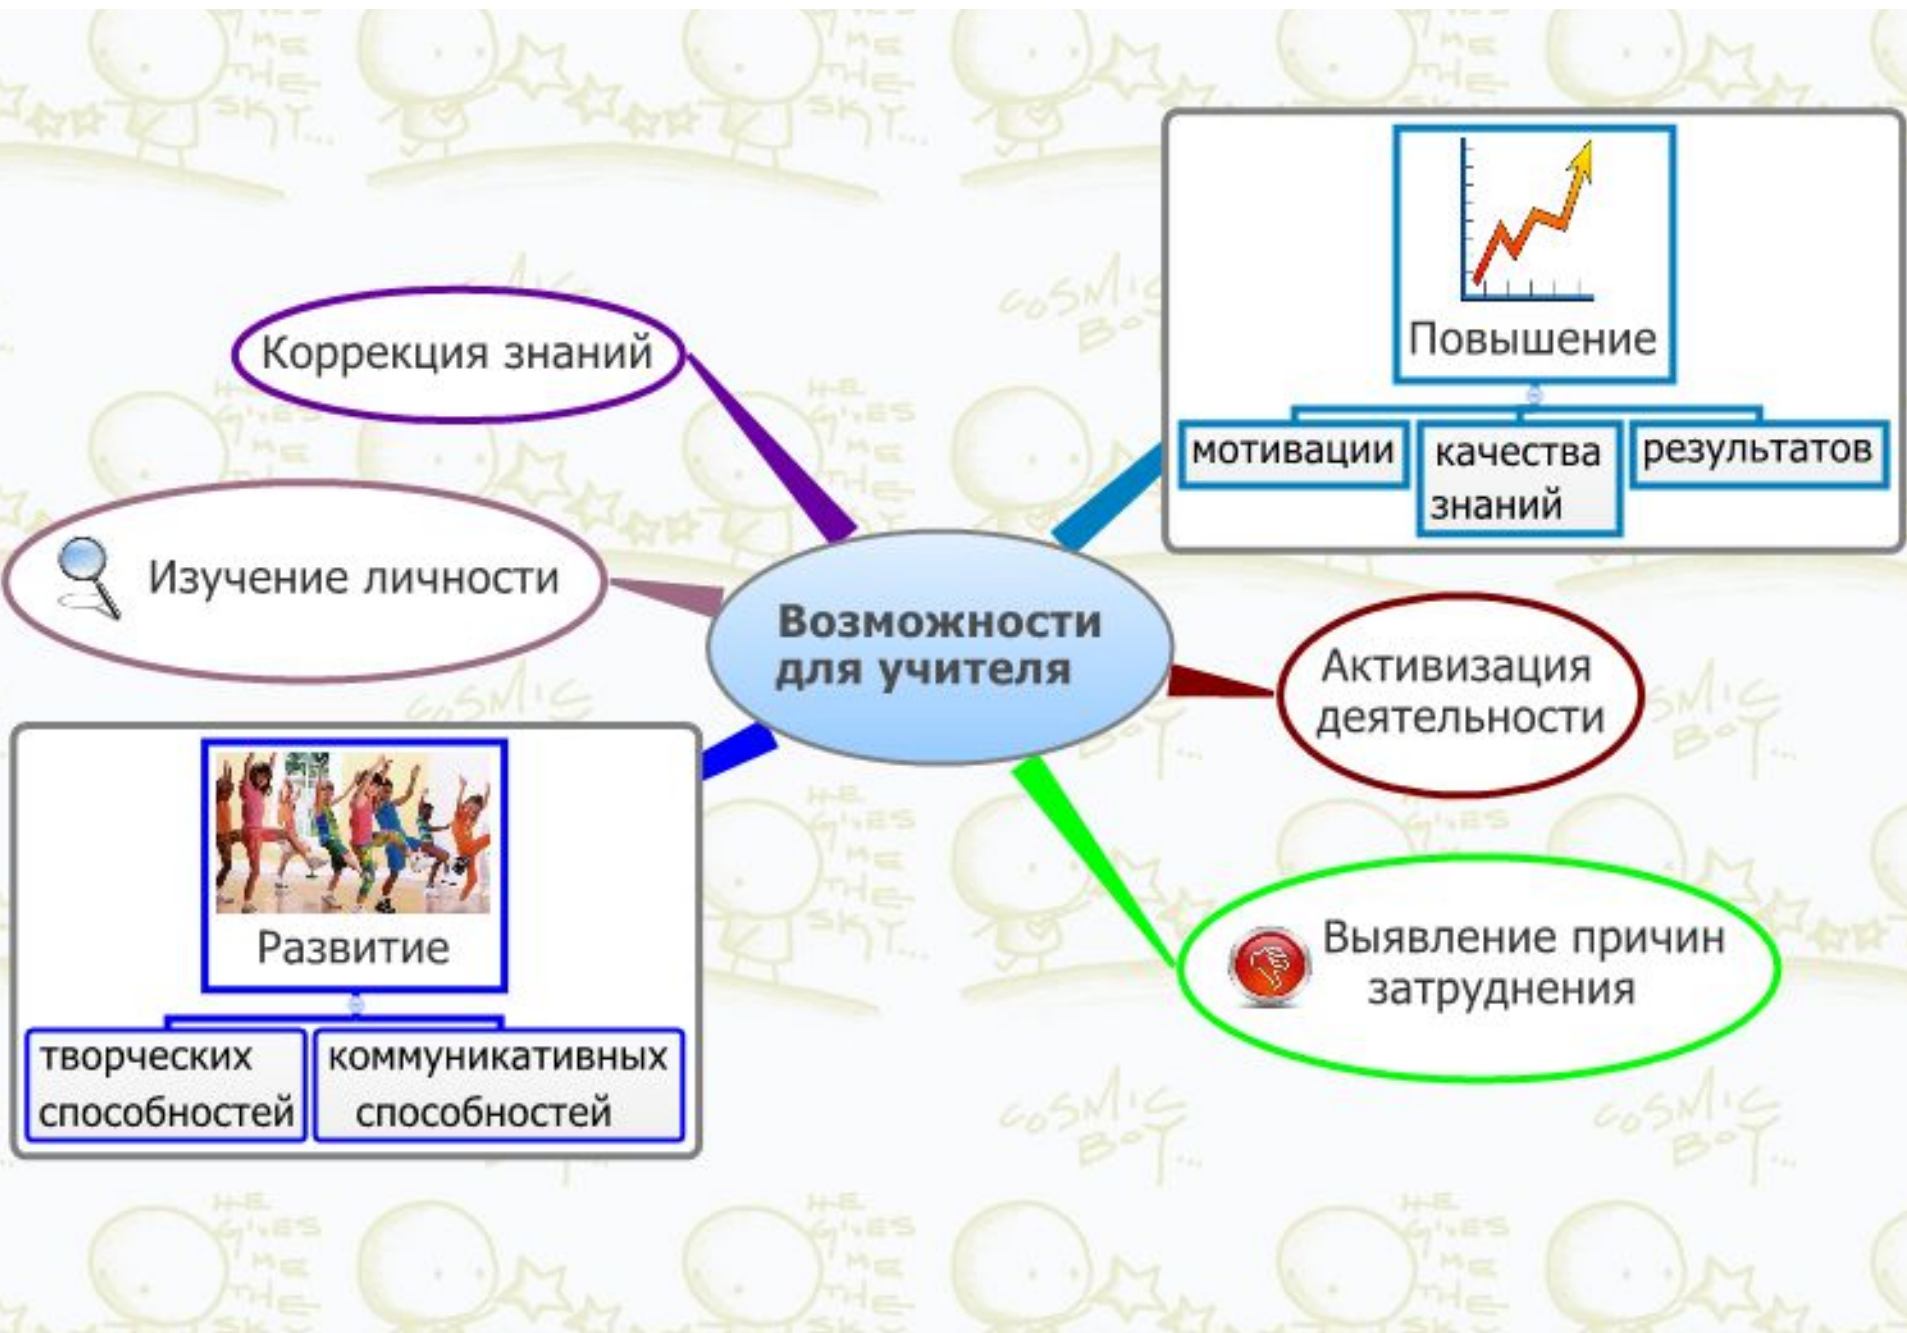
Возможности для учителя

Коррекция знаний

Изучение личности

Развитие

творческих способностей

коммуникативных способностей

Повышение

мотивации

качества знаний

результатов

Активизация деятельности

Выявление причин затруднения